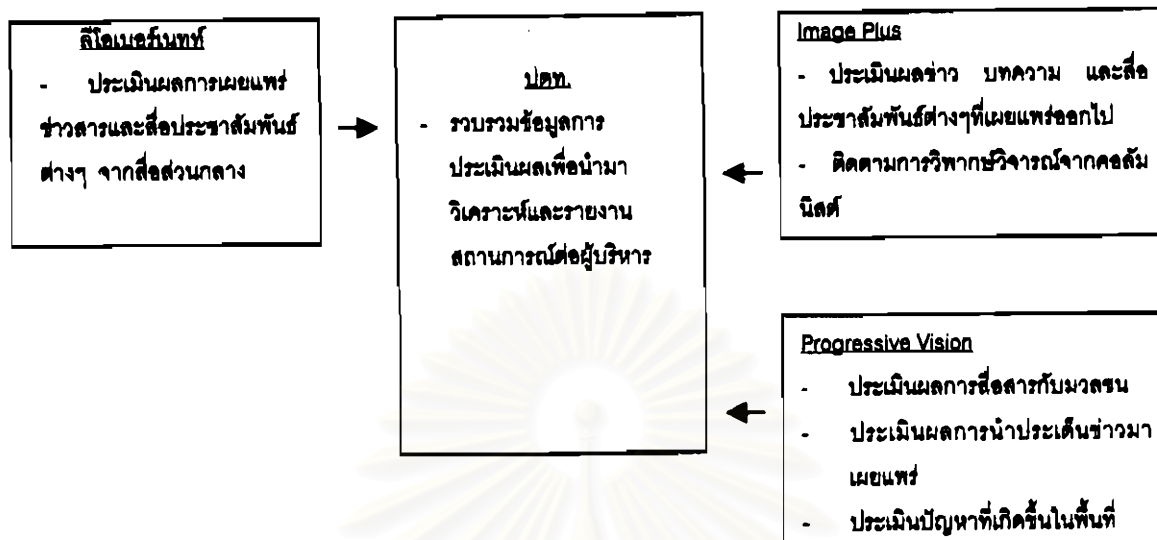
ลีโอเบอร์เนทท์

- ประเมินผลการเผยแพร่ข่าวสารและสื่อประชาสัมพันธ์ต่างๆ จากสื่อส่วนกลาง

ปตท.

- รวบรวมข้อมูลการประเมินผลเพื่อนำมาวิเคราะห์และรายงานสถานการณ์ต่อผู้บริหาร

Image Plus

- ประเมินผลข่าว บทความ และสื่อประชาสัมพันธ์ต่างๆที่เผยแพร่ออกไป

- ติดตามการวิพากษ์วิจารณ์จากคอลัมนิสต์

Progressive Vision

- ประเมินผลการสื่อสารกับมวลชน

- ประเมินผลการนำประเด็นข่าวมาเผยแพร่

- ประเมินปัญหาที่เกิดขึ้นในพื้นที่